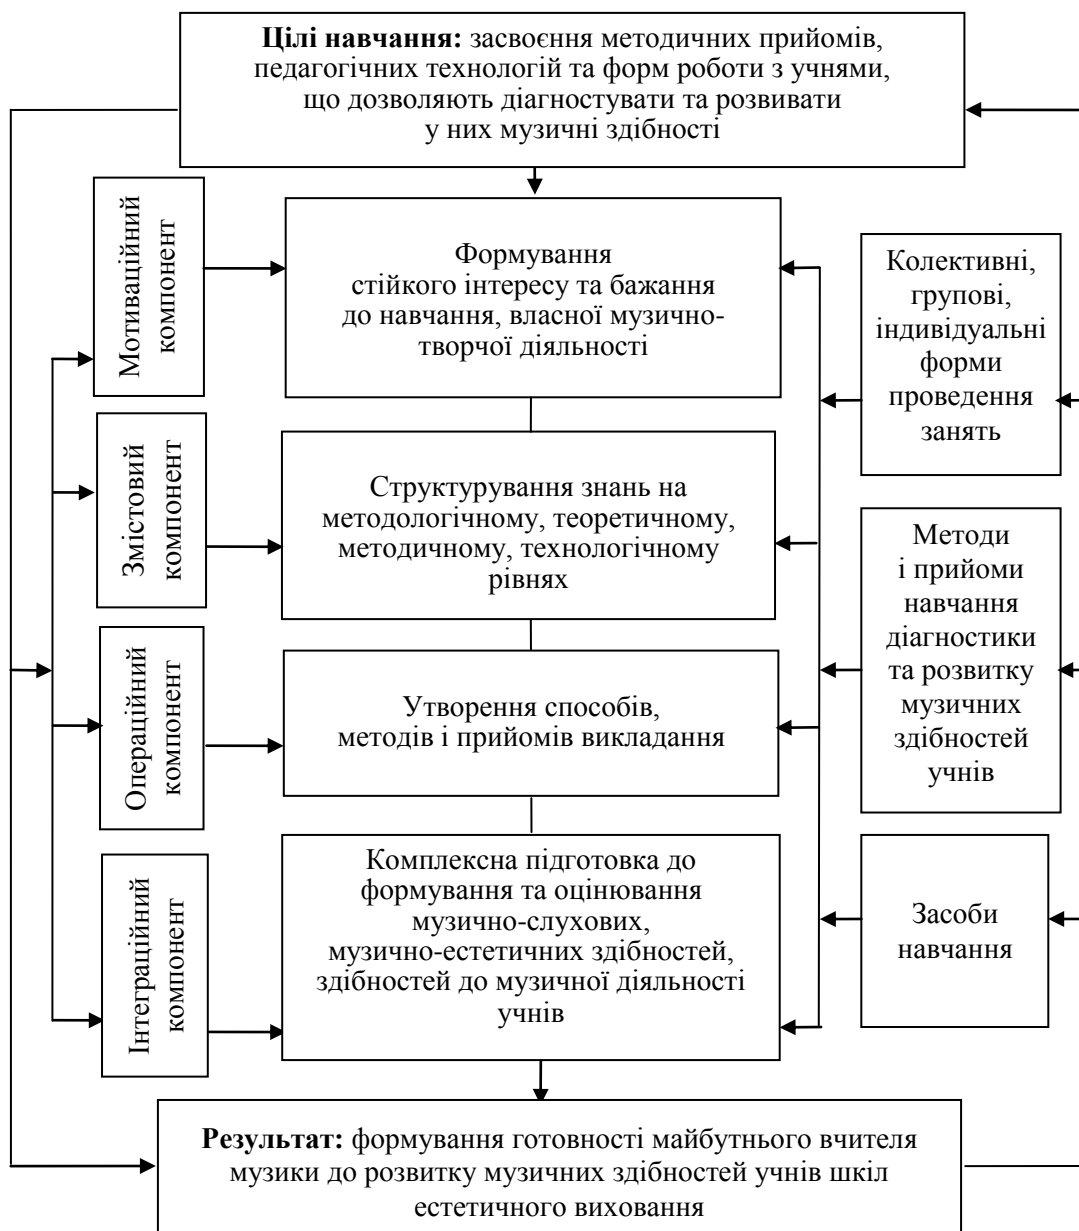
**Цілі навчання:** засвоєння методичних прийомів, педагогічних технологій та форм роботи з учнями, що дозволяють діагностувати та розвивати у них музичні здібності

Мотиваційний компонент

Формування стійкого інтересу та бажання до навчання, власної музично-творчої діяльності

Колективні, групові, індивідуальні форми проведення занять

Змістовий компонент

Структурування знань на методологічному, теоретичному, методичному, технологічному рівнях

Методи і прийоми навчання діагностики та розвитку музичних здібностей учнів

Операційний компонент

Утворення способів, методів і прийомів викладання

Інтеграційний компонент

Комплексна підготовка до формування та оцінювання музично-слухових, музично-естетичних здібностей, здібностей до музичної діяльності учнів

Засоби навчання

**Результат:** формування готовності майбутнього вчителя музики до розвитку музичних здібностей учнів шкіл естетичного виховання